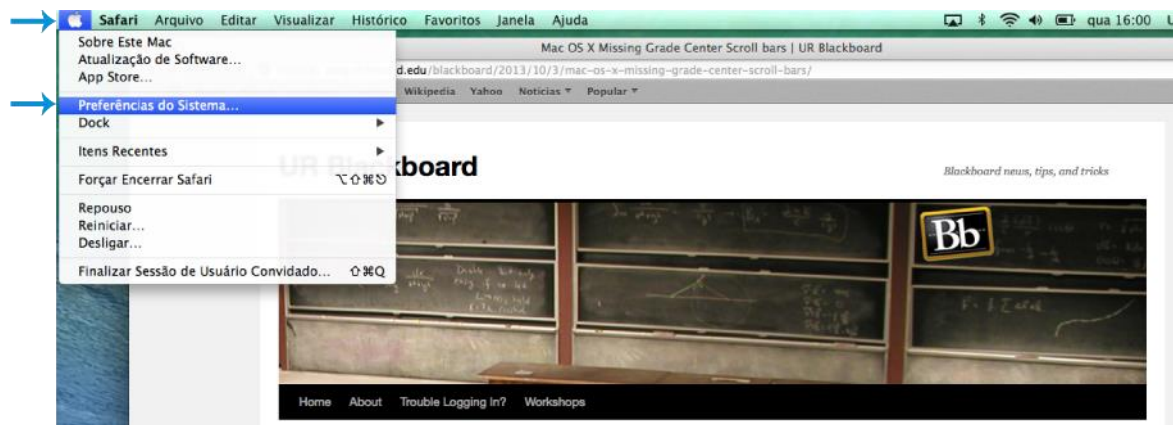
Safari Arquivo Editar Visualizar Histórico Favoritos Janela Ajuda

qua 16:00 U

Sobre Este Mac
Atualização de Software...
App Store...

Preferências do Sistema...
Dock

Itens Recentes

Forçar Encerrar Safari ⌥⇧⌘⎋

Repouso
Reiniciar...
Desligar...

Finalizar Sessão de Usuário Convidado... ⇧⌘Q

Mac OS X Missing Grade Center Scroll bars | UR Blackboard

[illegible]d.edu/blackboard/2013/10/3/mac-os-x-missing-grade-center-scroll-bars/

Wikipedia Yahoo Notícias ▾ Popular ▾

UR Bl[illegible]kboard

Blackboard news, tips, and tricks

Bb

Home About Trouble Logging In? Workshops